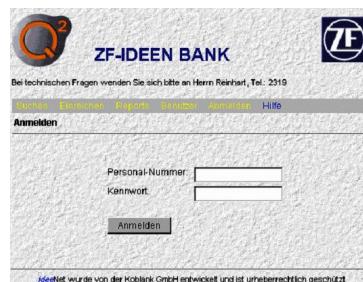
$Q^2$ ZF-IDEEN BANK ZF

Bei technischen Fragen wenden Sie sich bitte an Herrn Reinhart, Tel.: 2319

Suchen Einreichen Reports Benutzer Abmelden Hilfe

Anmelden

Personal-Nummer:

Kennwort:

Anmelden

ideeNet wurde von der Koblank GmbH entwickelt und ist urheberrechtlich geschützt